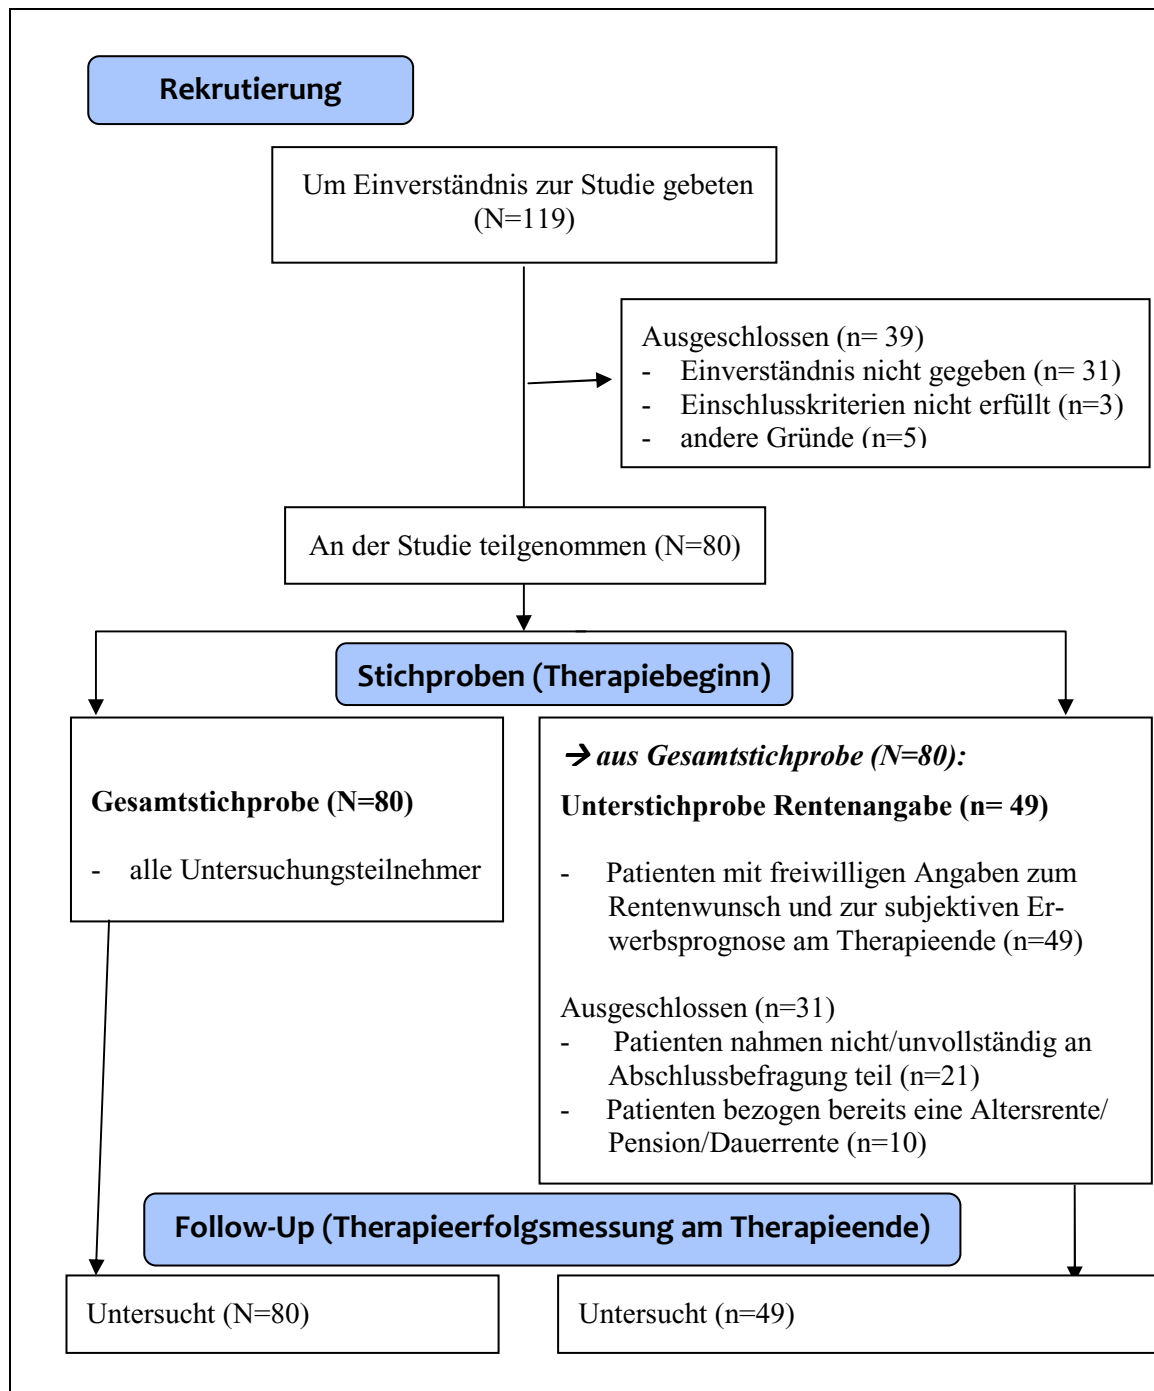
Rekrutierung

Um Einverständnis zur Studie gebeten (N=119)

Ausgeschlossen (n= 39)
- Einverständnis nicht gegeben (n= 31)
- Einschlusskriterien nicht erfüllt (n=3)
- andere Gründe (n=5)

An der Studie teilgenommen (N=80)

Stichproben (Therapiebeginn)

Gesamtstichprobe (N=80)

- alle Untersuchungsteilnehmer

→ aus Gesamtstichprobe (N=80):

Unterstichprobe Rentenangabe (n= 49)

- Patienten mit freiwilligen Angaben zum Rentenwunsch und zur subjektiven Erwerbsprognose am Therapieende (n=49)

Ausgeschlossen (n=31)
- Patienten nahmen nicht/unvollständig an Abschlussbefragung teil (n=21)
- Patienten bezogen bereits eine Altersrente/ Pension/Dauerrente (n=10)

Follow-Up (Therapieerfolgsmessung am Therapieende)

Untersucht (N=80)

Untersucht (n=49)